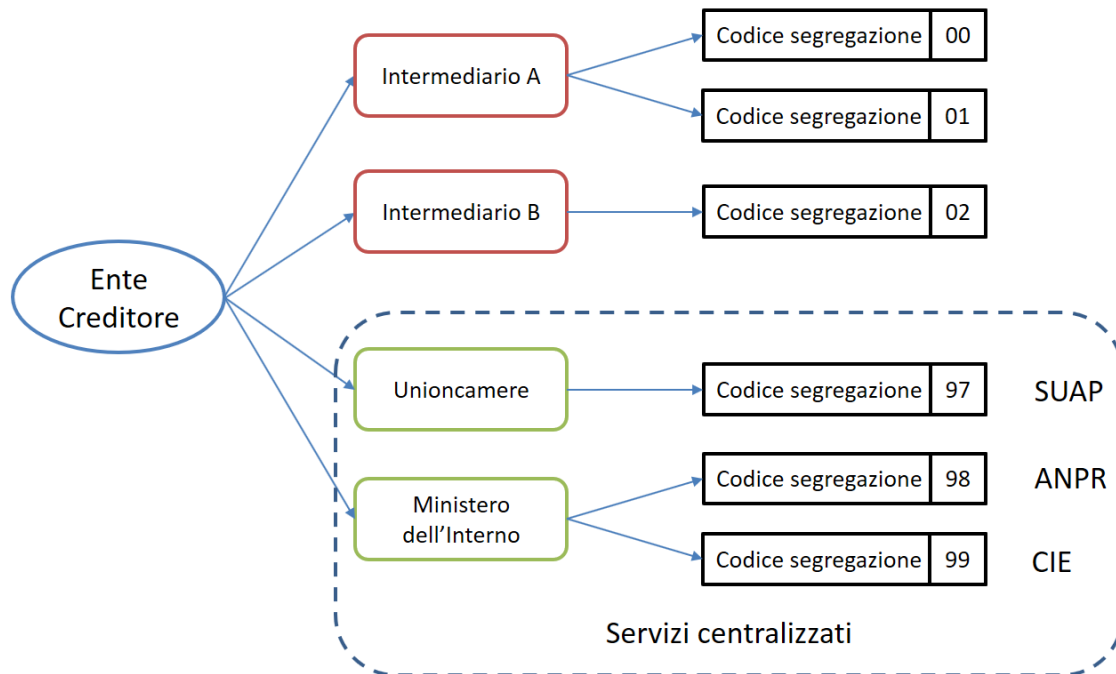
Ente Creditore

Intermediario A
Codice segregazione | 00
Codice segregazione | 01

Intermediario B
Codice segregazione | 02

Unioncamere
Codice segregazione | 97
SUAP

Ministero dell'Interno
Codice segregazione | 98
ANPR
Codice segregazione | 99
CIE

Servizi centralizzati